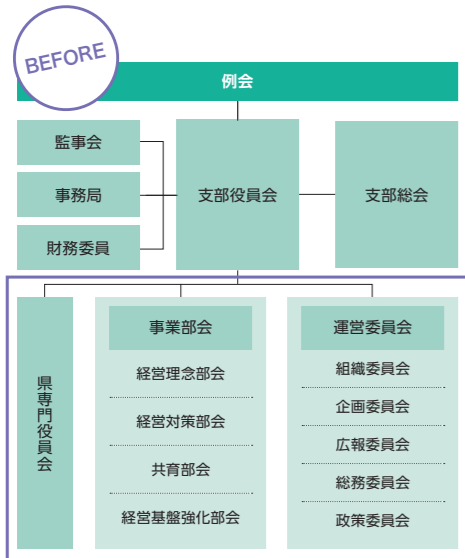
BEFORE

例会

監事会

事務局

財務委員

支部役員会

支部総会

県専門役員会

事業部会

経営理念部会

経営対策部会

共育部会

経営基盤強化部会

運営委員会

組織委員会

企画委員会

広報委員会

総務委員会

政策委員会